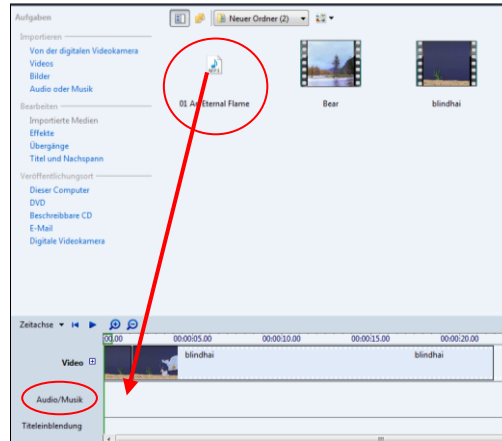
Aufgaben

Importieren
Von der digitalen Videokamera
Videos
Bilder
Audio oder Musik

Bearbeiten
Importierte Medien
Effekte
Übergänge
Titel und Nachspann

Veröffentlichungsort
Dieser Computer
DVD
Beschreibbare CD
E-Mail
Digitale Videokamera

Neuer Ordner (2)

01 An Eternal Flame
Bear
blindhai

Zeitachse

00.00
00:00:05.00
00:00:10.00
00:00:15.00
00:00:20.00

Video
blindhai
blindhai

Audio/Musik

Titeleinblendung